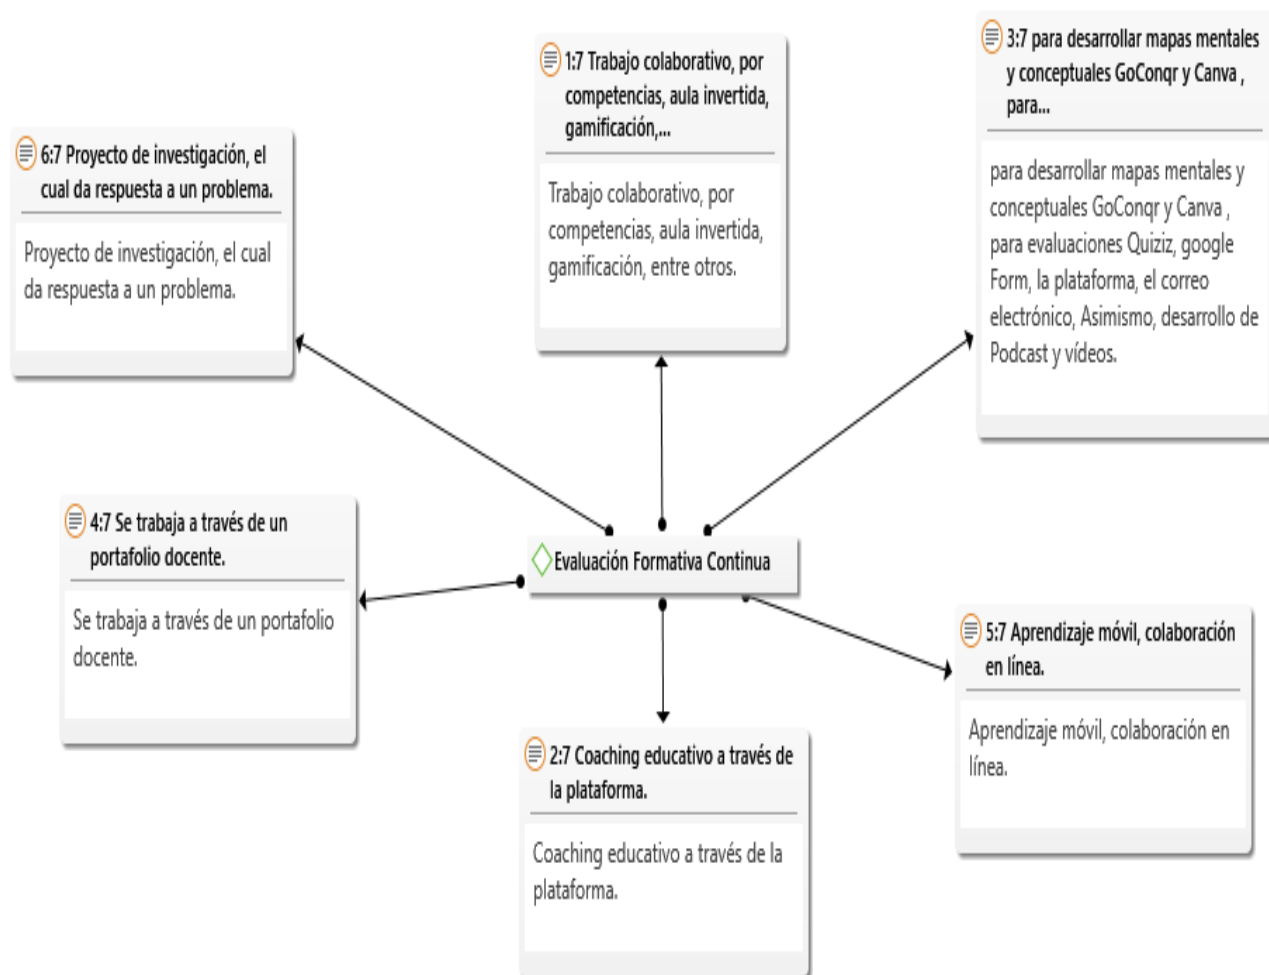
1:7 Trabajo colaborativo, por competencias, aula invertida, gamificación,...

Trabajo colaborativo, por competencias, aula invertida, gamificación, entre otros.

3:7 para desarrollar mapas mentales y conceptuales GoConqr y Canva , para...

para desarrollar mapas mentales y conceptuales GoConqr y Canva , para evaluaciones Quiziz, google Form, la plataforma, el correo electrónico, Asimismo, desarrollo de Podcast y vídeos.

6:7 Proyecto de investigación, el cual da respuesta a un problema.

Proyecto de investigación, el cual da respuesta a un problema.

4:7 Se trabaja a través de un portafolio docente.

Se trabaja a través de un portafolio docente.

Evaluación Formativa Continua

5:7 Aprendizaje móvil, colaboración en línea.

Aprendizaje móvil, colaboración en línea.

2:7 Coaching educativo a través de la plataforma.

Coaching educativo a través de la plataforma.